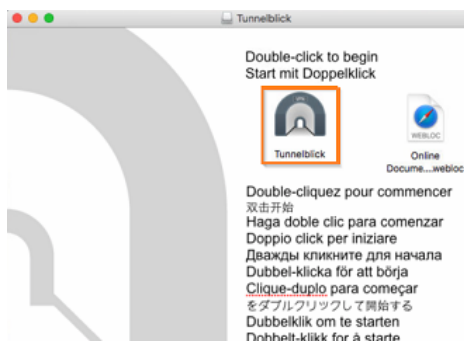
Tunnelblick

Double-click to begin
Start mit Doppelklick

Tunnelblick

WEBLOC
Online
Docume....webloc

Double-cliquez pour commencer
双击开始
Haga doble clic para comenzar
Doppio click per iniziare
Дважды кликните для начала
Dubbel-klicka för att börja
Clique-duplo para começar
をダブルクリックして開始する
Dubbelklik om te starten
Dobbelt-klikk for å starte